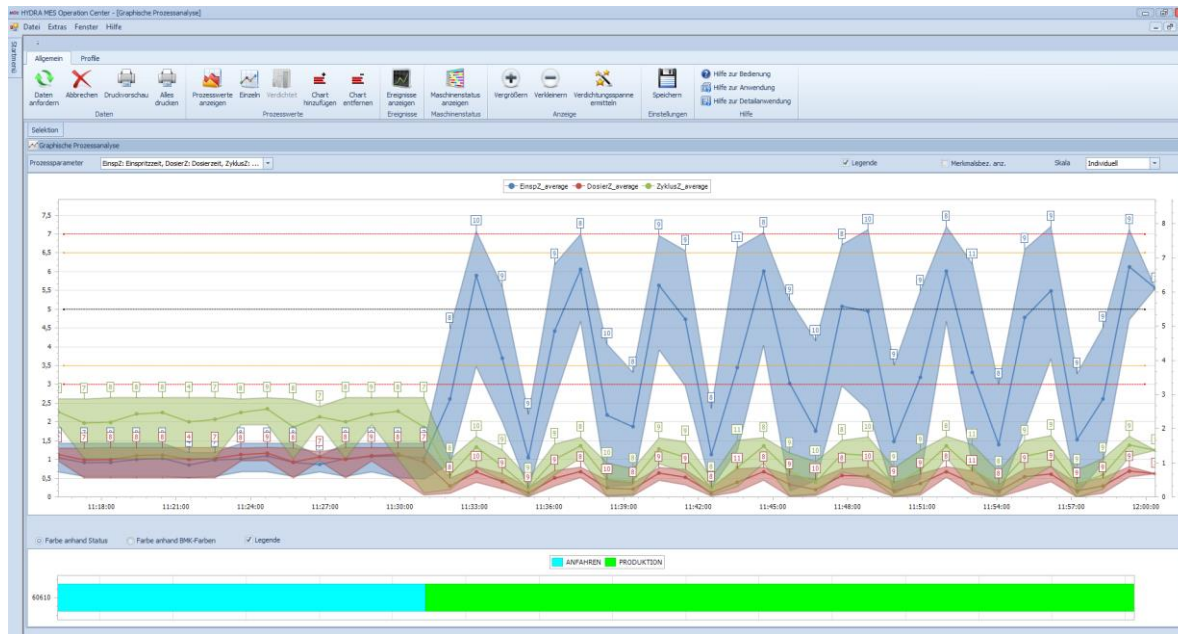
HYDRA MES Operation Center - [Graphische Prozessanalyse]

Datei Extras Fenster Hilfe

Startmenü

Allgemein Profile

Daten anfordern Abbrechen Druckvorschau Alles drucken
Daten

Prozesswerte anzeigen Einzeln Verdichtet Chart hinzufügen Chart entfernen
Prozesswerte

Ereignisse anzeigen
Ereignisse

Maschinenstatus anzeigen
Maschinenstatus

Vergrößern Verkleinern Verdichtungsspanne ermitteln
Anzeige

Speichern
Einstellungen

Hilfe zur Bedienung
Hilfe zur Anwendung
Hilfe zur Detailanwendung
Hilfe

Selektion

Graphische Prozessanalyse

Prozessparameter EinspZ: Einspritzzeit, DosierZ: Dosierzeit, ZyklusZ: ...

Legende Merkmalsbez. anz. Skala Individuell

EinspZ_average DosierZ_average ZyklusZ_average

7,5
7
6,5
6
5,5
5
4,5
4
3,5
3
2,5
2
1,5
1
0,5
0

8
7
6
5
4
3
2
1

11:18:00 11:21:00 11:24:00 11:27:00 11:30:00 11:33:00 11:36:00 11:39:00 11:42:00 11:45:00 11:48:00 11:51:00 11:54:00 11:57:00 12:00:00

Farbe anhand Status Farbe anhand BMK-Farben Legende

ANFAHREN PRODUKTION

60610